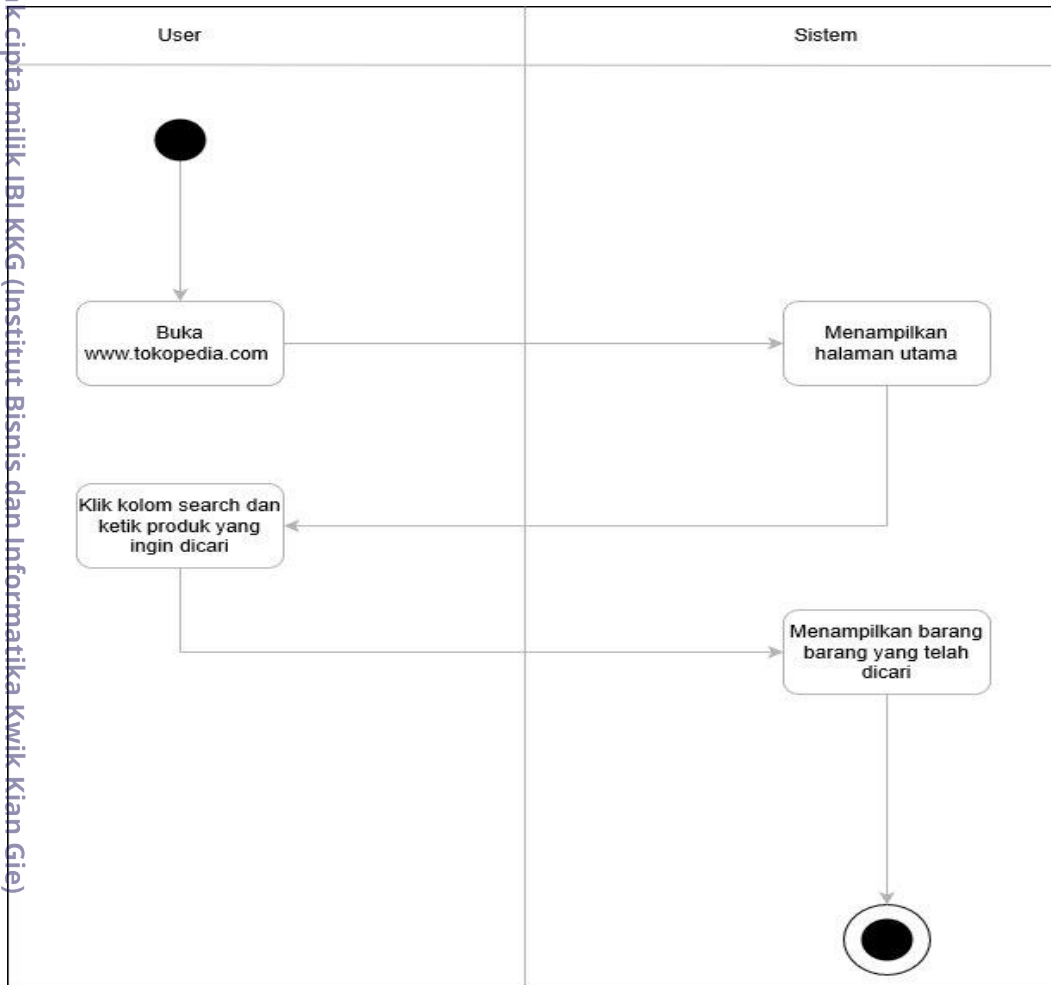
k cipta milik IBI KKG (Institut Bisnis dan Informatika Kwik Kian Gie)

User

Sistem

Buka www.tokopedia.com

Menampilkan halaman utama

Klik kolom search dan ketik produk yang ingin dicari

Menampilkan barang barang yang telah dicari